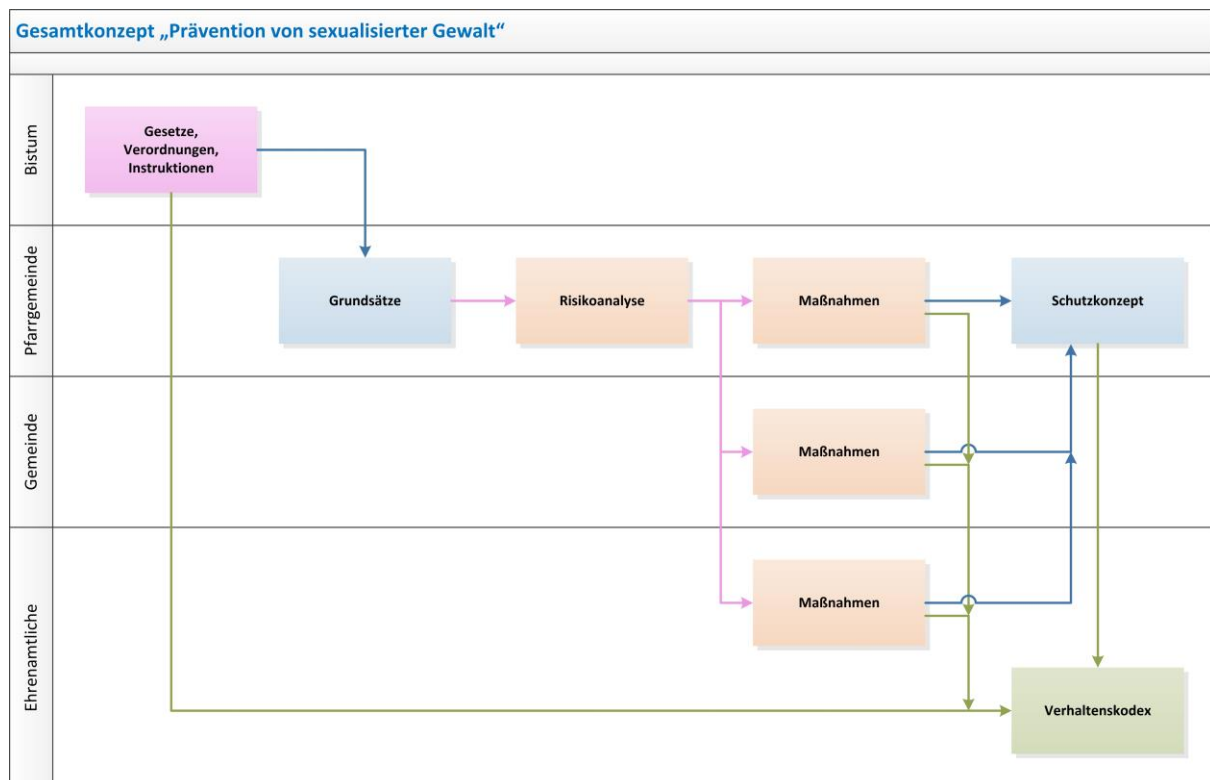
Gesamtkonzept „Prävention von sexualisierter Gewalt“

Bistum

Gesetze, Verordnungen, Instruktionen

Pfarrgemeinde

Grundsätze

Risikoanalyse

Maßnahmen

Schutzkonzept

Gemeinde

Maßnahmen

Ehrenamtliche

Maßnahmen

Verhaltenskodex